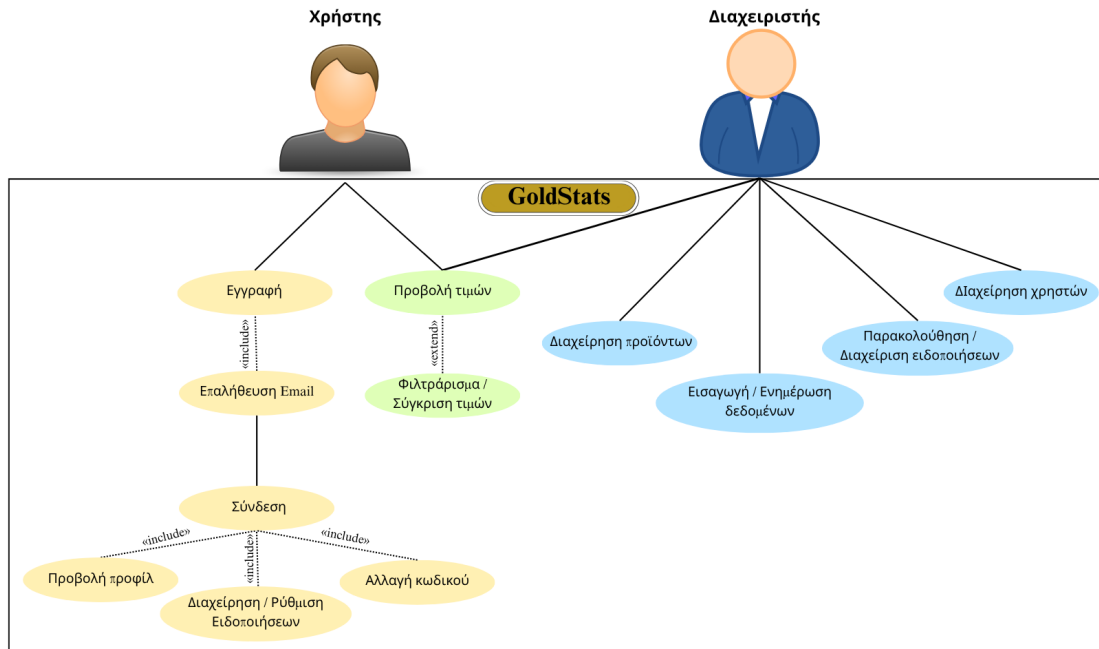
Χρήστης

Διαχειριστής

GoldStats

Εγγραφή

«include»

Επαλήθευση Email

Προβολή τιμών

«extend»

Φιλτράρισμα / Σύγκριση τιμών

Διαχείρηση προϊόντων

Εισαγωγή / Ενημέρωση δεδομένων

Παρακολούθηση / Διαχείριση ειδοποιήσεων

ΔΙαχείρηση χρηστών

Σύνδεση

«include»

«include»

«include»

Προβολή προφίλ

Διαχείρηση / Ρύθμιση Ειδοποιήσεων

Αλλαγή κωδικού